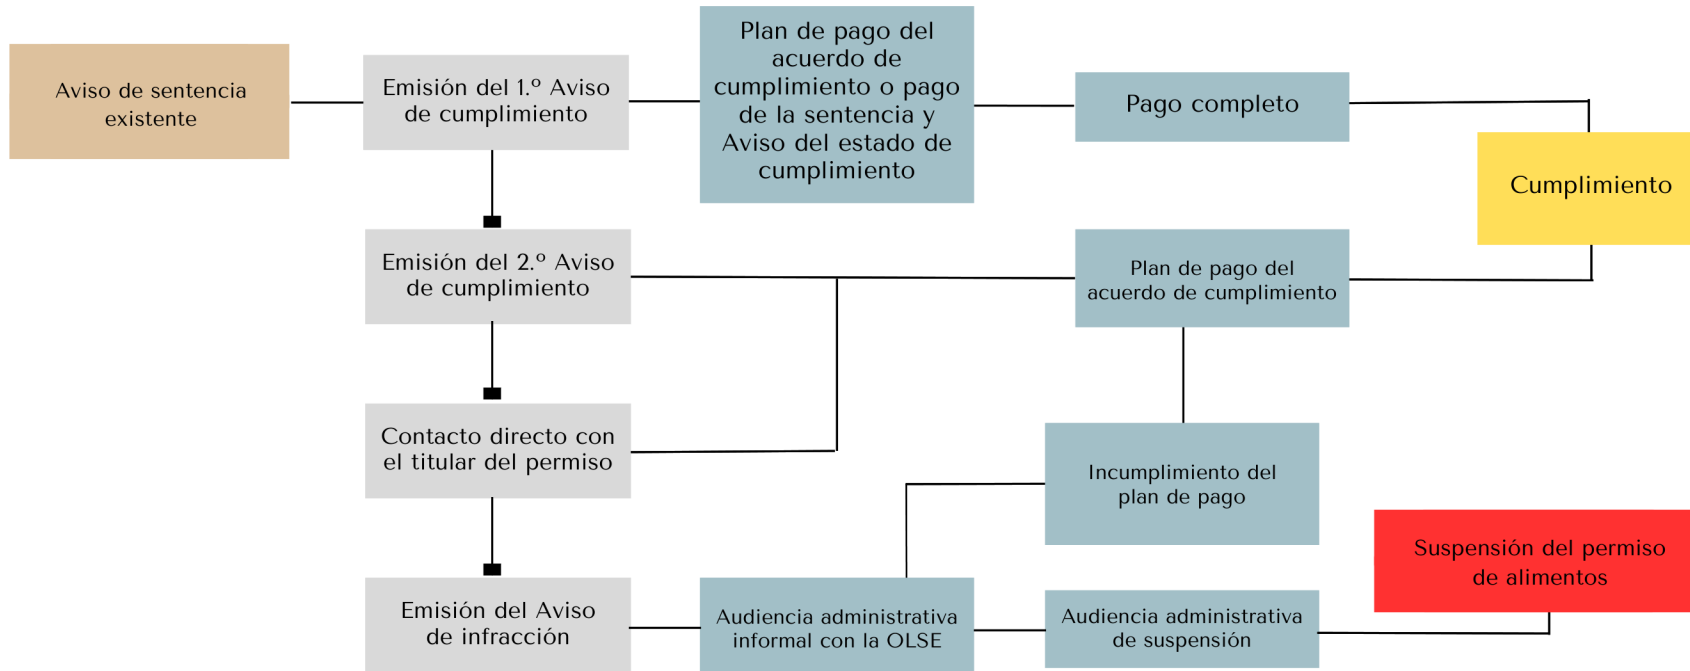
Aviso de sentencia existente

Emisión del 1.º Aviso de cumplimiento

Plan de pago del acuerdo de cumplimiento o pago de la sentencia y Aviso del estado de cumplimiento

Pago completo

Cumplimiento

Emisión del 2.º Aviso de cumplimiento

Plan de pago del acuerdo de cumplimiento

Contacto directo con el titular del permiso

Incumplimiento del plan de pago

Suspensión del permiso de alimentos

Emisión del Aviso de infracción

Audiencia administrativa informal con la OLSE

Audiencia administrativa de suspensión